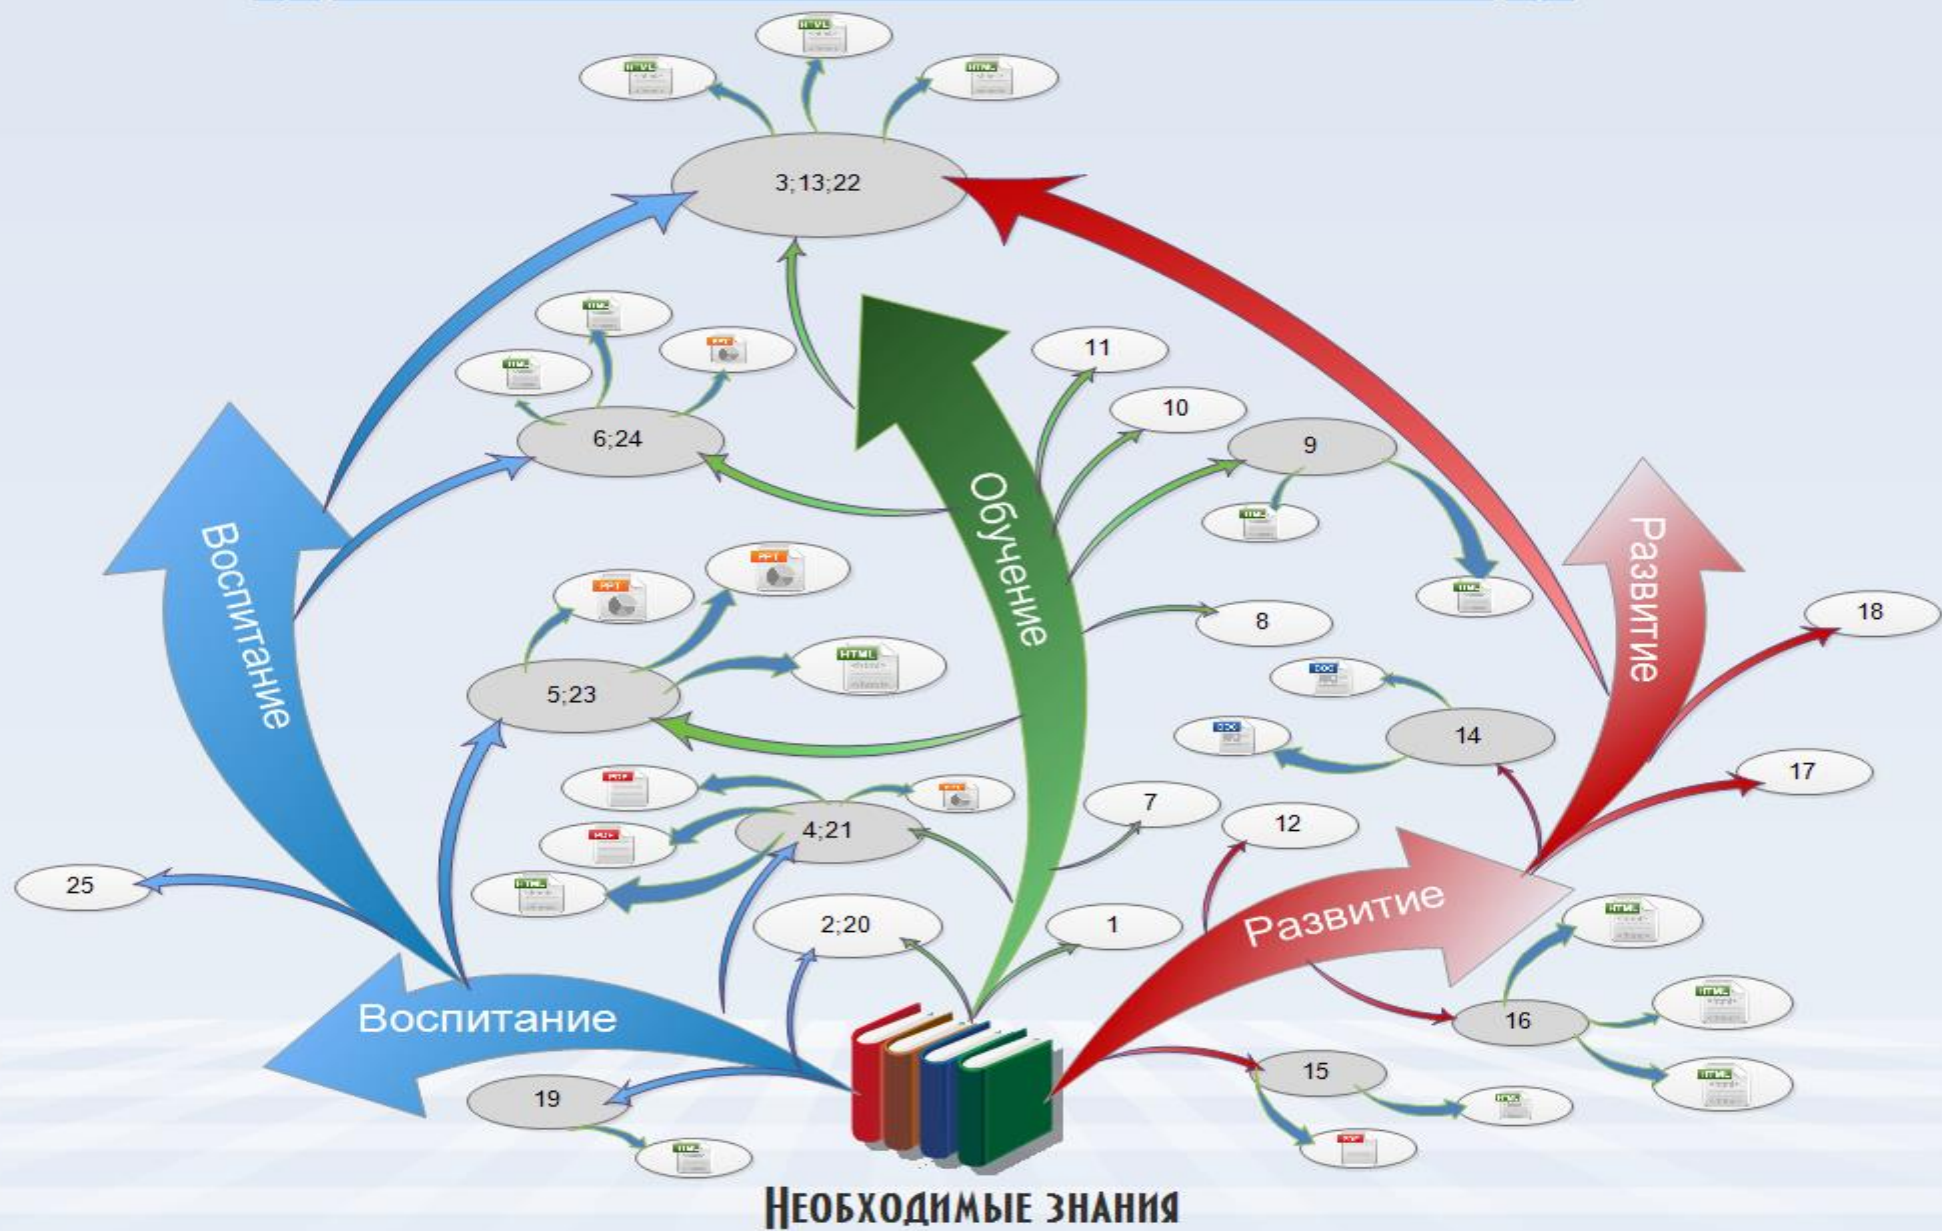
HTML
HTML
HTML
3;13;22
HTML
HTML
PPT
6;24
11
10
9
HTML
HTML
Обучение
Воспитание
Развитие
PPT
PPT
HTML
5;23
8
18
DOC
DOC
14
PDF
PPT
4;21
7
12
17
PDF
HTML
25
2;20
1
Развитие
HTML
Воспитание
16
HTML
HTML
15
19
HTML
HTML
PDF
Необходимые знания